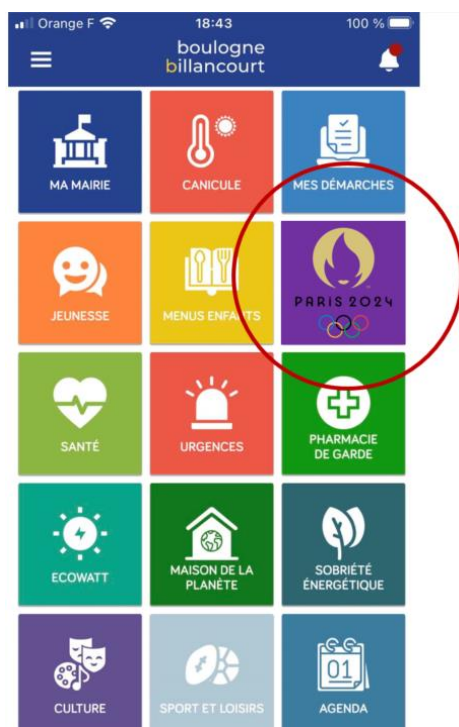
Orange F 18:43 100 %

boulogne billancourt

MA MAIRIE

CANICULE

MES DÉMARCHES

JEUNESSE

MENUS ENFANTS

PARIS 2024

SANTÉ

URGENCES

PHARMACIE DE GARDE

ECOWATT

MAISON DE LA PLANÈTE

SOBRIÉTÉ ÉNERGÉTIQUE

CULTURE

SPORT ET LOISIRS

01

AGENDA